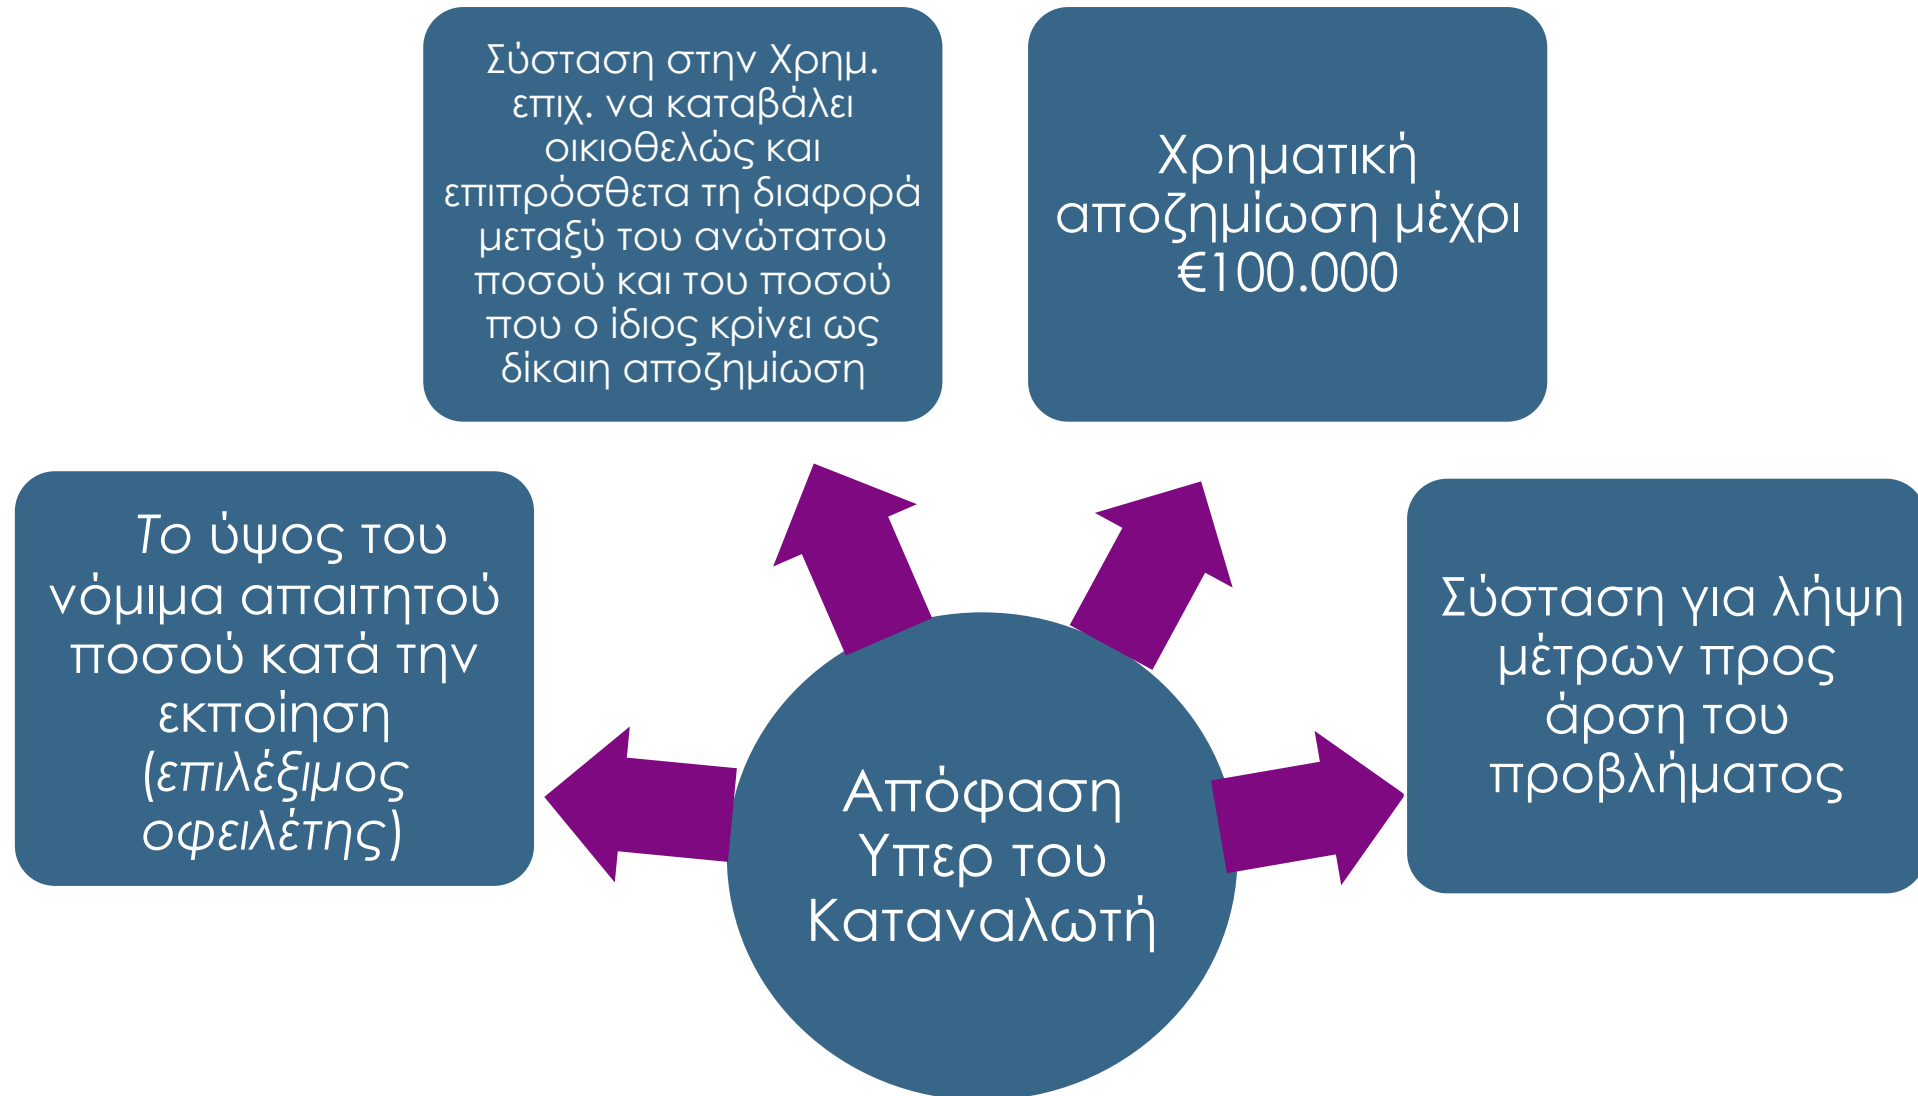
Απόφαση Υπερ του Καταναλωτή

Το ύψος του νόμιμα απαιτητού ποσού κατά την εκποίηση (επιλέξιμος οφειλέτης)

Σύσταση στην Χρημ. επιχ. να καταβάλει οικιοθελώς και επιπρόσθετα τη διαφορά μεταξύ του ανώτατου ποσού και του ποσού που ο ίδιος κρίνει ως δίκαιη αποζημίωση

Χρηματική αποζημίωση μέχρι €100.000

Σύσταση για λήψη μέτρων προς άρση του προβλήματος